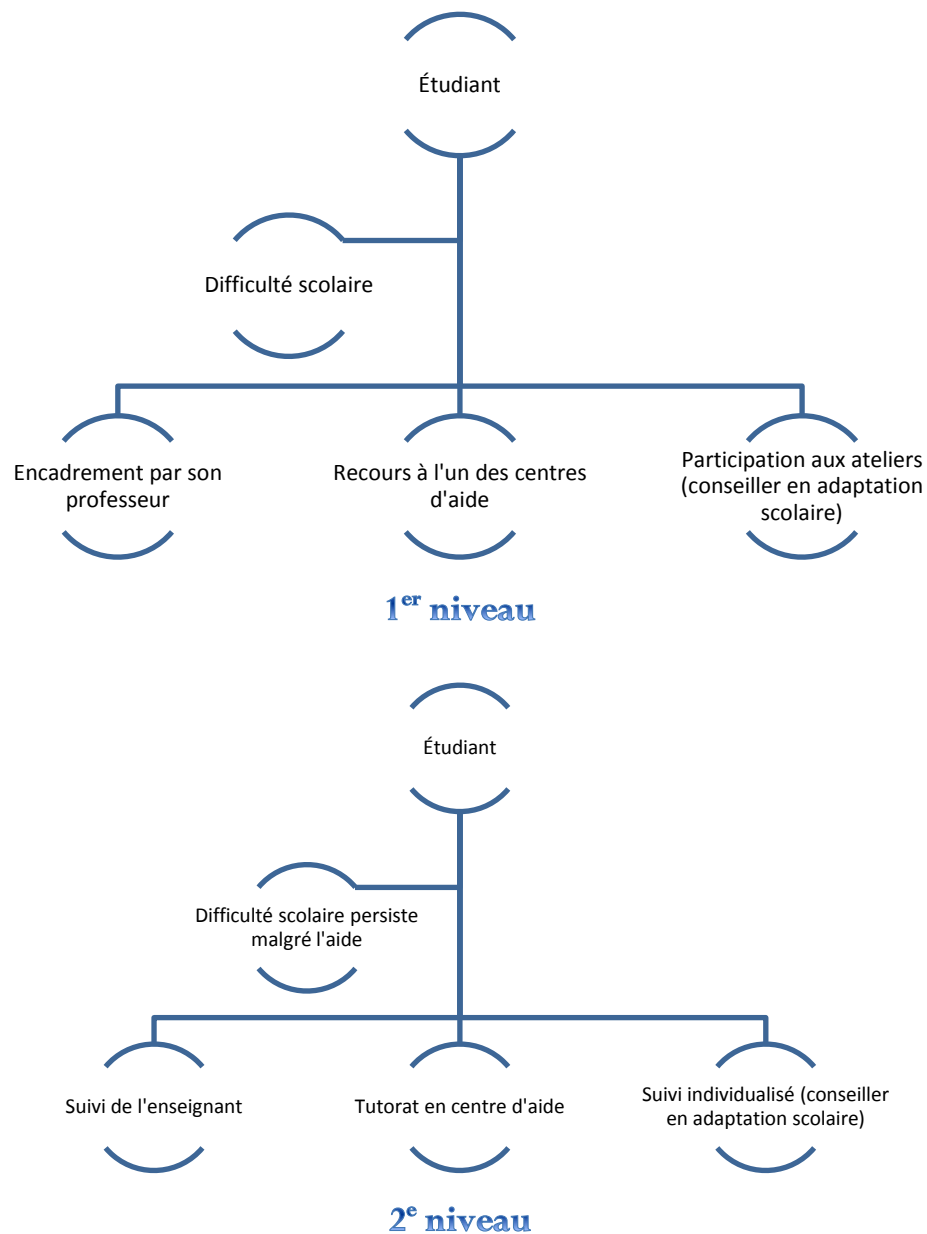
Étudiant

Difficulté scolaire

Encadrement par son professeur

Recours à l'un des centres d'aide

Participation aux ateliers (conseiller en adaptation scolaire)

1$^{er}$ niveau

Étudiant

Difficulté scolaire persiste malgré l'aide

Suivi de l'enseignant

Tutorat en centre d'aide

Suivi individualisé (conseiller en adaptation scolaire)

2$^{e}$ niveau